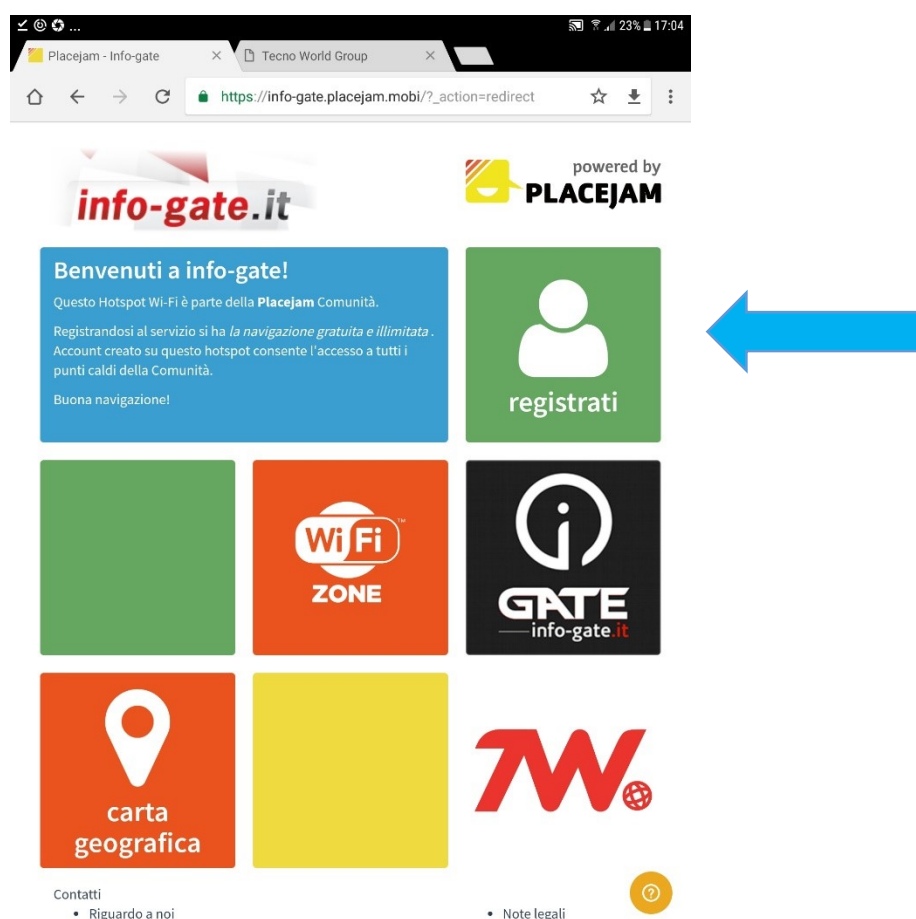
23% 17:04

Placejam - Info-gate ×
Tecno World Group ×

https://info-gate.placejam.mobi/?_action=redirect

info-gate.it

powered by PLACEJAM

Benvenuti a info-gate!

Questo Hotspot Wi-Fi è parte della **Placejam** Comunità.

Registrandosi al servizio si ha *la navigazione gratuita e illimitata* . Account creato su questo hotspot consente l'accesso a tutti i punti caldi della Comunità.

Buona navigazione!

registrati

WiFi ZONE

GATE
info-gate.it

carta geografica

TW

Contatti
• Riguardo a noi

• Note legali